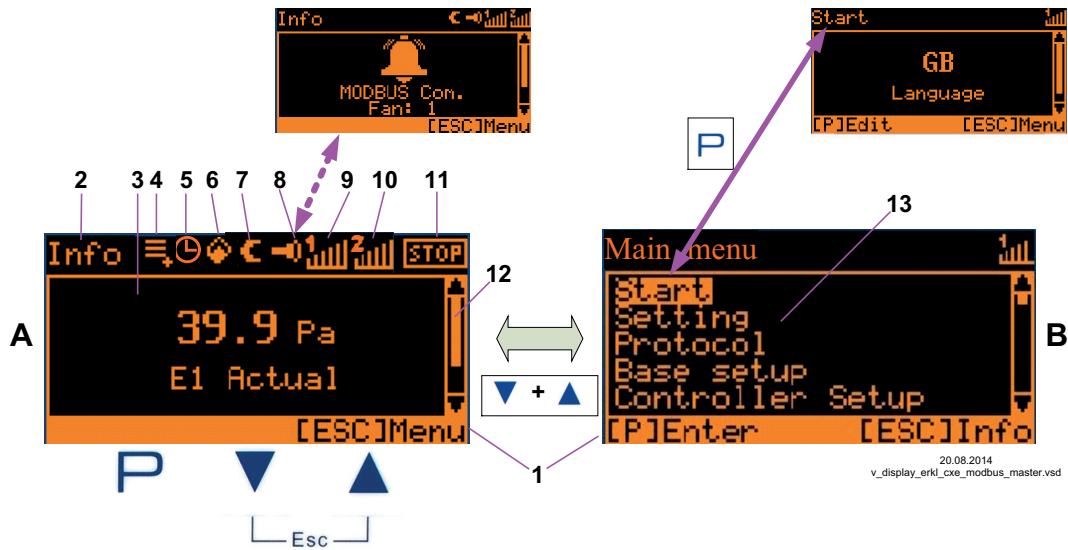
Info

MODBUS Com.
Fan: 1
[ESC]Menu

Start
GB
Language
[P]Edit [ESC]Menu

P

2 3 4 5 6 7 8 9 10 11

13

Info 1 2 STOP

12

39.9 Pa
E1 Actual
[ESC]Menu

A

Main menu
Start
Setting
Protocol
Base setup
Controller Setup
[P]Enter [ESC]Info

B

▼ + ▲

1

P ▼ ▲
Esc

20.08.2014
v_display_erkl_cxe_modbus_master.vsd